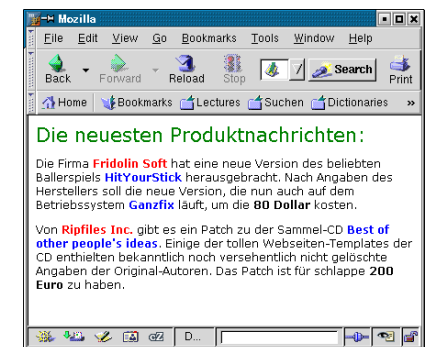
Mozilla

File Edit View Go Bookmarks Tools Window Help

Back Forward Reload Stop Search Print

Home Bookmarks Lectures Suchen Dictionaries »

Die neuesten Produktnachrichten:

Die Firma Fridolin Soft hat eine neue Version des beliebten Ballerspiels HitYourStick herausgebracht. Nach Angaben des Herstellers soll die neue Version, die nun auch auf dem Betriebssystem Ganzfix läuft, um die 80 Dollar kosten.

Von Ripfiles Inc. gibt es ein Patch zu der Sammel-CD Best of other people's ideas. Einige der tollen Webseiten-Templates der CD enthielten bekanntlich noch versehentlich nicht gelöschte Angaben der Original-Autoren. Das Patch ist für schlappe 200 Euro zu haben.

D...